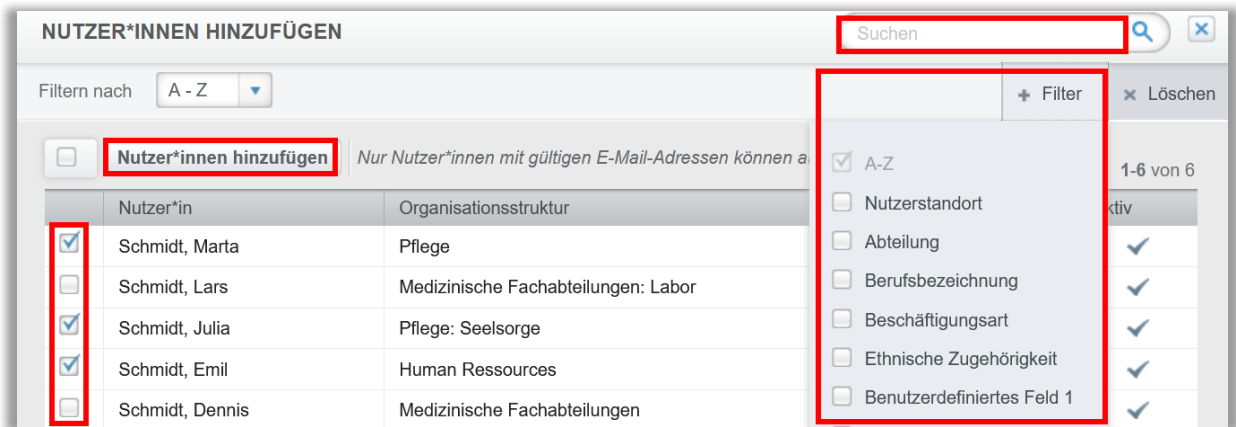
NUTZER*INNEN HINZUFÜGEN

Suchen

Filtern nach A - Z

+ Filter × Löschen

Nutzer*innen hinzufügen Nur Nutzer*innen mit gültigen E-Mail-Adressen können a

1-6 von 6

| | Nutzer*in | Organisationsstruktur | ktiv |
|---|---|---|---|
| ☑ | Schmidt, Marta | Pflege | ✓ |
| ☐ | Schmidt, Lars | Medizinische Fachabteilungen: Labor | ✓ |
| ☑ | Schmidt, Julia | Pflege: Seelsorge | ✓ |
| ☑ | Schmidt, Emil | Human Ressources | ✓ |
| ☐ | Schmidt, Dennis | Medizinische Fachabteilungen | ✓ |

A-Z
Nutzerstandort
Abteilung
Berufsbezeichnung
Beschäftigungsart
Ethnische Zugehörigkeit
Benutzerdefiniertes Feld 1